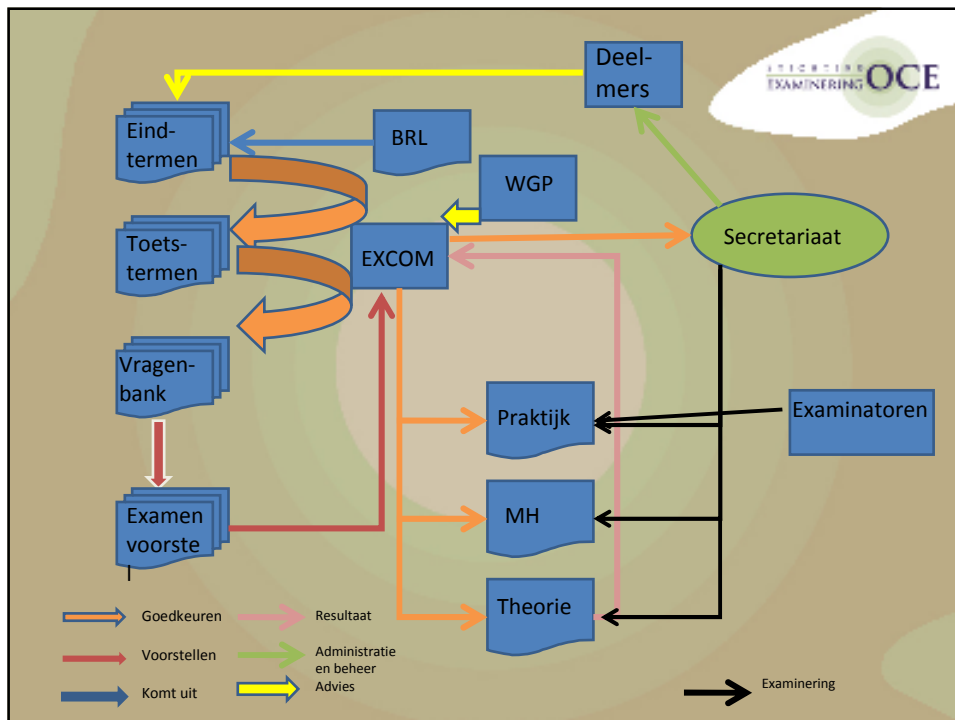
STICHTING EXAMINERING OCE

Deelmers

Eindtermen

BRL

WGP

Toetstermen

EXCOM

Secretariaat

Vragenbank

Praktijk

Examinatoren

Examen voorstel

MH

Theorie

Goedkeuren

Resultaat

Voorstellen

Administratie en beheer

Komt uit

Advies

Examinering